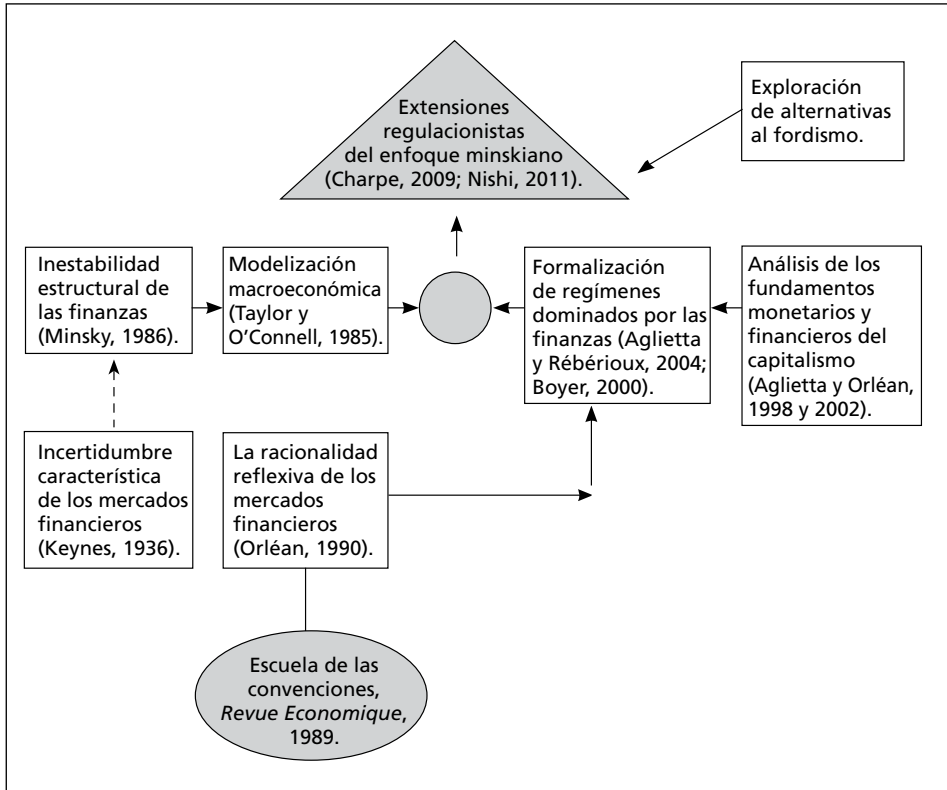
Extensiones regulacionistas del enfoque minskiano (Charpe, 2009; Nishi, 2011).

Exploración de alternativas al fordismo.

Inestabilidad estructural de las finanzas (Minsky, 1986).

Modelización macroeconómica (Taylor y O'Connell, 1985).

Formalización de regímenes dominados por las finanzas (Aglietta y Rébérioux, 2004; Boyer, 2000).

Análisis de los fundamentos monetarios y financieros del capitalismo (Aglietta y Orléan, 1998 y 2002).

Incertidumbre característica de los mercados financieros (Keynes, 1936).

La racionalidad reflexiva de los mercados financieros (Orléan, 1990).

Escuela de las convenciones, *Revue Economique*, 1989.